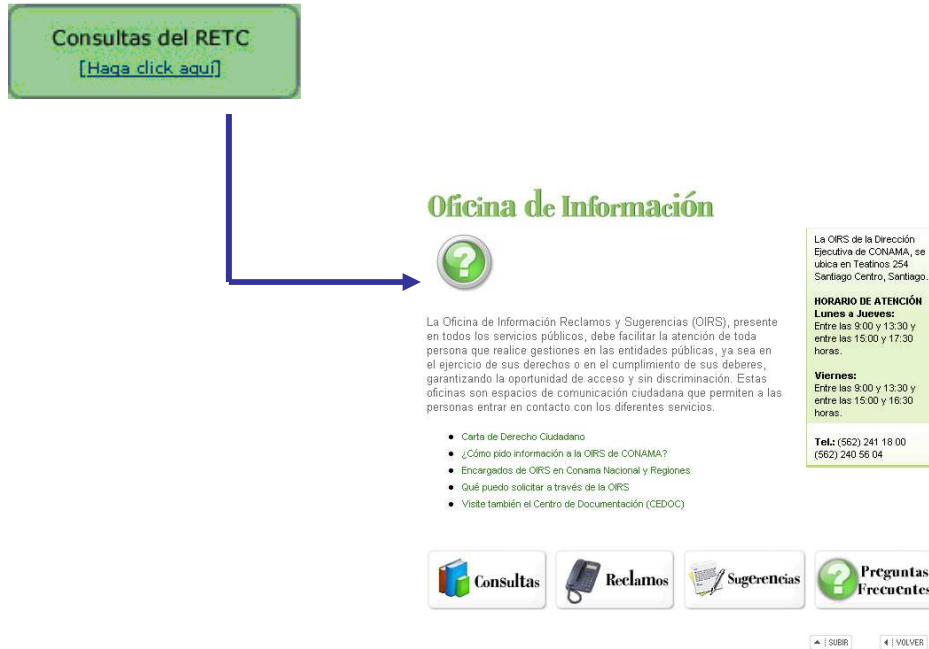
Consultas del RETC
[Haga click aquí]

Oficina de Información

La Oficina de Información Reclamos y Sugerencias (OIRS), presente en todos los servicios públicos, debe facilitar la atención de toda persona que realice gestiones en las entidades públicas, ya sea en el ejercicio de sus derechos o en el cumplimiento de sus deberes, garantizando la oportunidad de acceso y sin discriminación. Estas oficinas son espacios de comunicación ciudadana que permiten a las personas entrar en contacto con los diferentes servicios.

- Carta de Derecho Ciudadano
- ¿Cómo pido información a la OIRS de CONAMA?
- Encargados de OIRS en Conama Nacional y Regiones
- Qué puedo solicitar a través de la OIRS
- Visite también el Centro de Documentación (CEDOC)

La OIRS de la Dirección Ejecutiva de CONAMA, se ubica en Teatinos 254 Santiago Centro, Santiago.

HORARIO DE ATENCIÓN
Lunes a Jueves:
Entre las 9:00 y 13:30 y entre las 15:00 y 17:30 horas.

Viernes:
Entre las 9:00 y 13:30 y entre las 15:00 y 16:30 horas.

Tel.: (562) 241 18 00
(562) 240 56 04

Consultas
Reclamos
Sugerencias
Preguntas Frecuentes

SUBIR
VOLVER